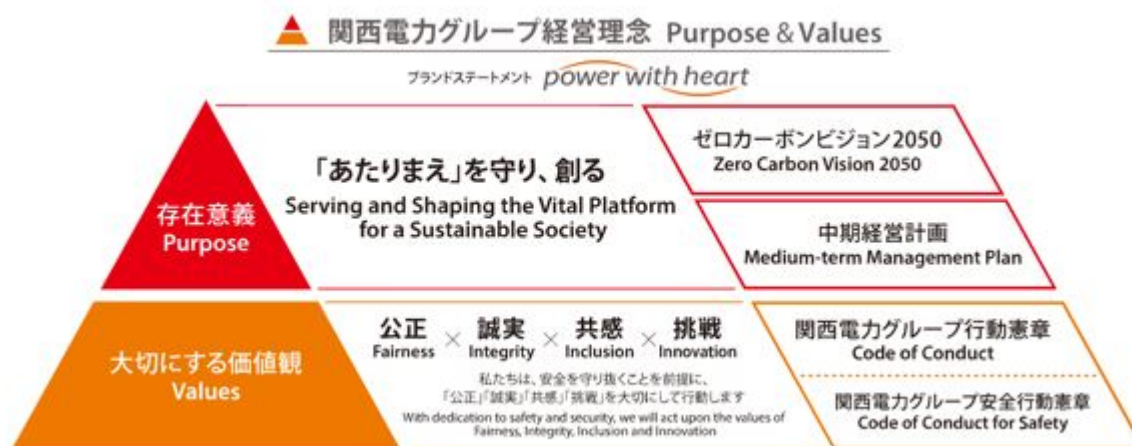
関西電力グループ経営理念 Purpose & Values

ブランドステートメント power with heart

存在意義
Purpose

「あたりまえ」を守り、創る
Serving and Shaping the Vital Platform for a Sustainable Society

ゼロカーボンビジョン2050
Zero Carbon Vision 2050

中期経営計画
Medium-term Management Plan

大切にする価値観
Values

公正 Fairness × 誠実 Integrity × 共感 Inclusion × 挑戦 Innovation

私たちは、安全を守り抜くことを前提に、「公正」「誠実」「共感」「挑戦」を大切にして行動します
With dedication to safety and security, we will act upon the values of Fairness, Integrity, Inclusion and Innovation

関西電力グループ行動憲章
Code of Conduct

関西電力グループ安全行動憲章
Code of Conduct for Safety